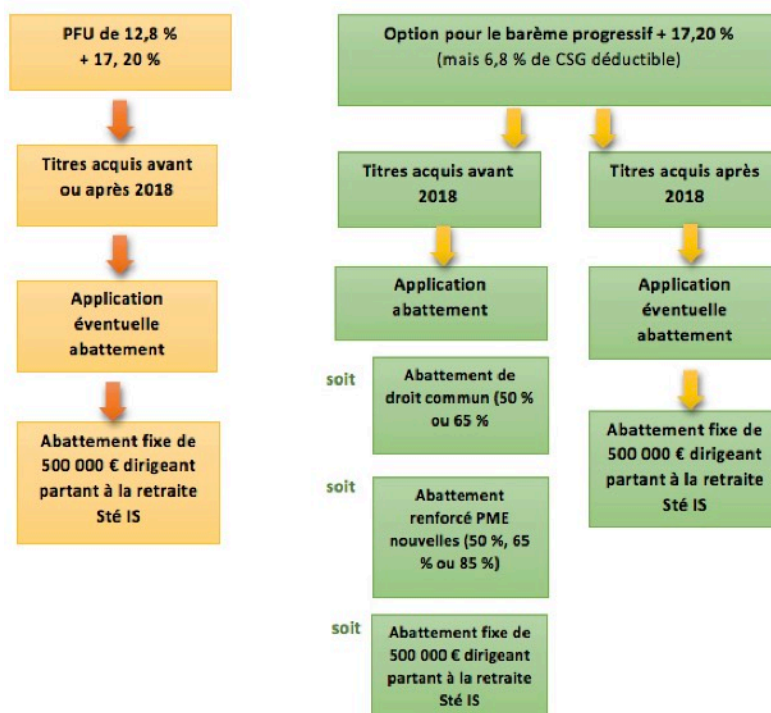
PFU de 12,8 % + 17, 20 %

Titres acquis avant ou après 2018

Application éventuelle abattement

Abattement fixe de 500 000 € dirigeant partant à la retraite Sté IS

Option pour le barème progressif + 17,20 %
(mais 6,8 % de CSG déductible)

Titres acquis avant 2018

Application abattement

soit

Abattement de droit commun (50 % ou 65 %

soit

Abattement renforcé PME nouvelles (50 %, 65 % ou 85 %)

soit

Abattement fixe de 500 000 € dirigeant partant à la retraite Sté IS

Titres acquis après 2018

Application éventuelle abattement

Abattement fixe de 500 000 € dirigeant partant à la retraite Sté IS